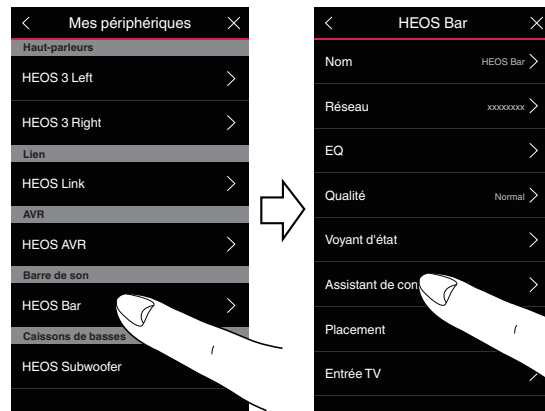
Mes périphériques

Haut-parleurs

HEOS 3 Left

HEOS 3 Right

Lien

HEOS Link

AVR

HEOS AVR

Barre de son

HEOS Bar

Caissons de basses

HEOS Subwoofer

HEOS Bar

Nom HEOS Bar

Réseau xxxxxxxx

EQ

Qualité Normal

Voyant d'état

Assistant de con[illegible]

Placement

Entrée TV